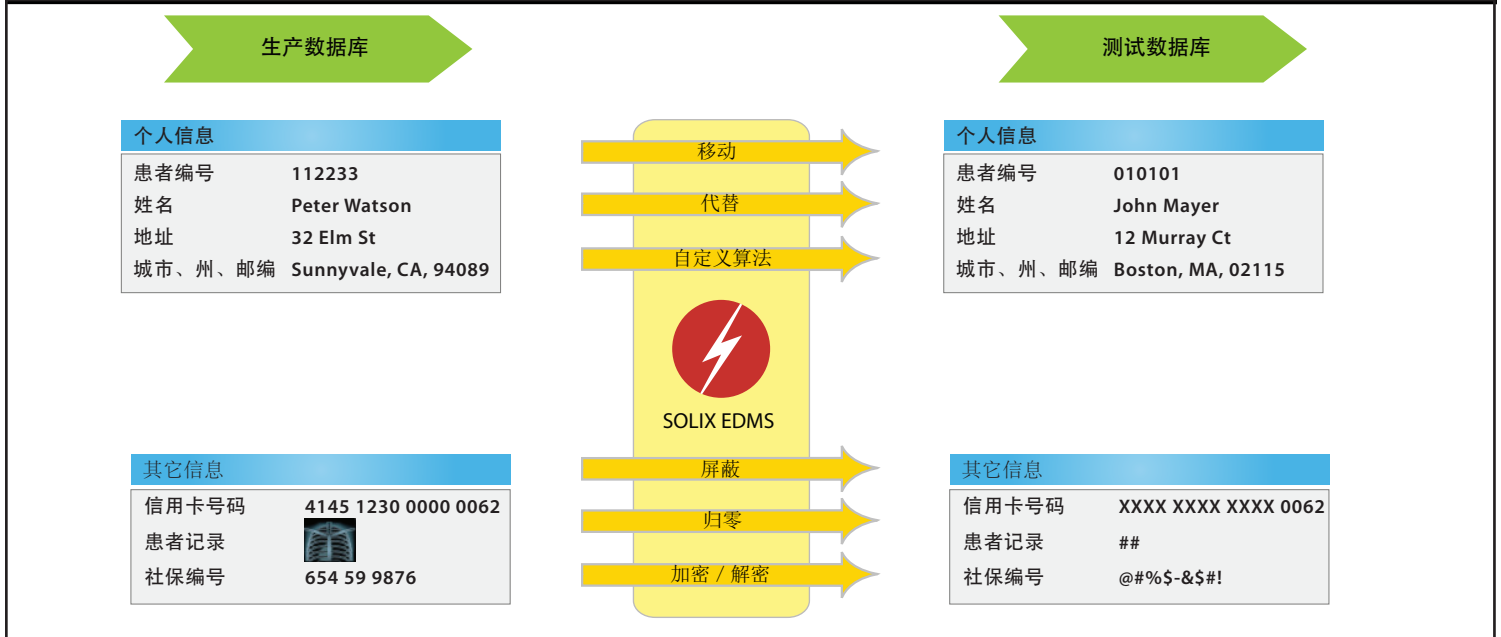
生产数据库

测试数据库

个人信息

| 患者编号 | 112233 |
|---|---|
| 姓名 | Peter Watson |
| 地址 | 32 Elm St |
| 城市、州、邮编 | Sunnyvale, CA, 94089 |

移动

代替

自定义算法

SOLIX EDMS

屏蔽

归零

加密 / 解密

个人信息

| 患者编号 | 010101 |
|---|---|
| 姓名 | John Mayer |
| 地址 | 12 Murray Ct |
| 城市、州、邮编 | Boston, MA, 02115 |

其它信息

| 信用卡号码 | 4145 1230 0000 0062 |
|---|---|
| 患者记录 | |
| 社保编号 | 654 59 9876 |

其它信息

| 信用卡号码 | XXXX XXXX XXXX 0062 |
|---|---|
| 患者记录 | ## |
| 社保编号 | @#%$-&$#! |